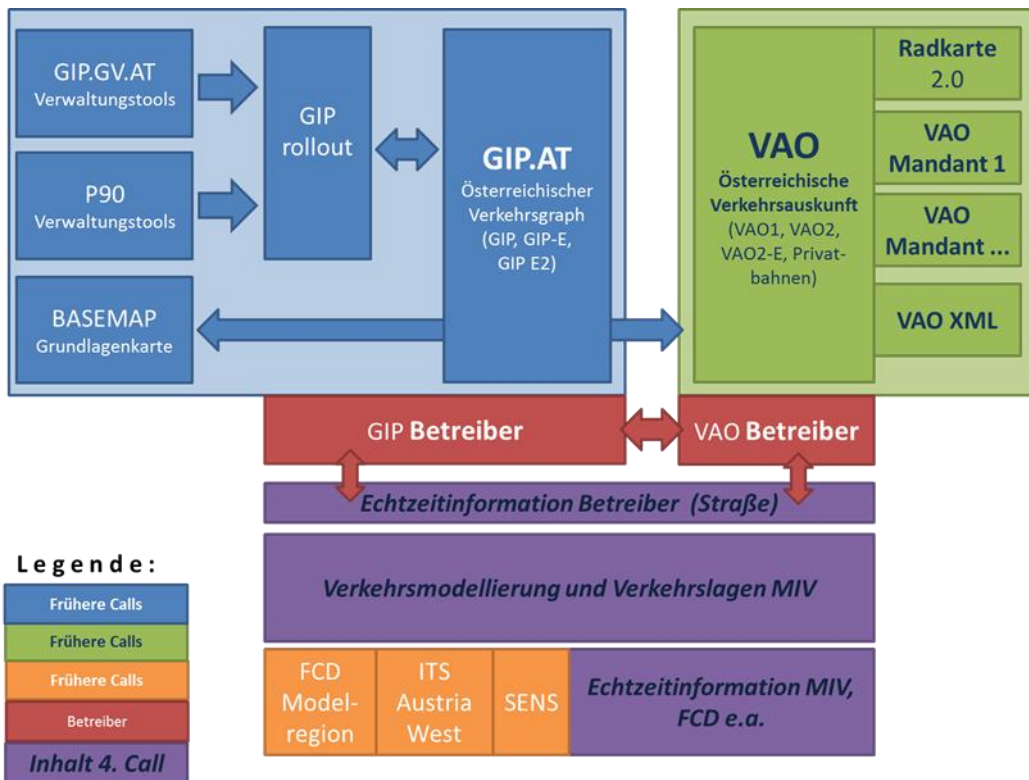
GIP.GV.AT
Verwaltungstools

P90
Verwaltungstools

GIP
rollout

GIP.AT
Österreichischer Verkehrsgraph (GIP, GIP-E, GIP E2)

BASEMAP
Grundlagenkarte

VAO
Österreichische Verkehrsauskunft
(VAO1, VAO2, VAO2-E, Privatbahnen)

Radkarte
2.0

VAO
Mandant 1

VAO
Mandant ...

VAO XML

GIP Betreiber

VAO Betreiber

Echtzeitinformation Betreiber (Straße)

Verkehrsmodellierung und Verkehrslagen MIV

FCD
Modelregion

ITS
Austria
West

SENS

Echtzeitinformation MIV, FCD e.a.

Legende:
Frühere Calls
Frühere Calls
Frühere Calls
Betreiber
Inhalt 4. Call